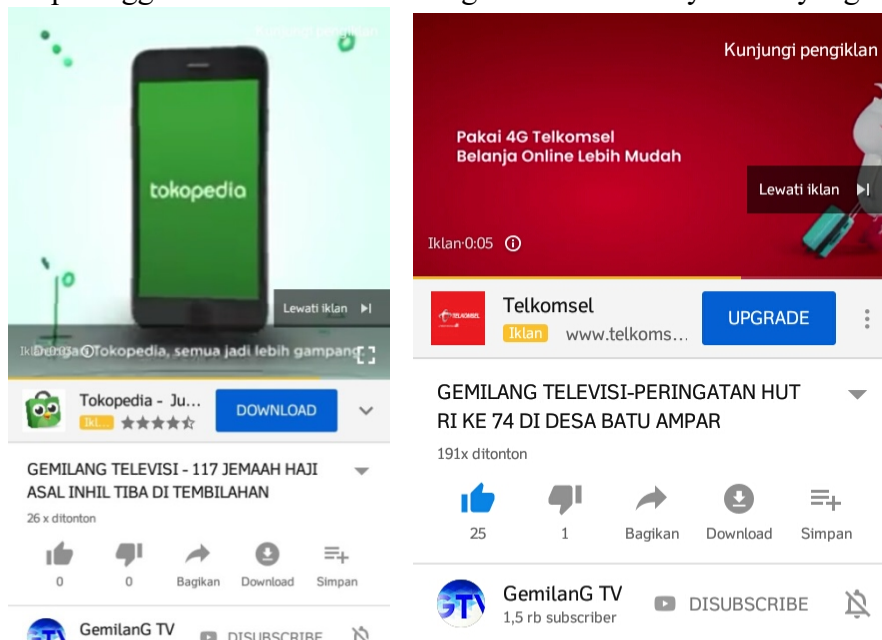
Kunjungi pengiklan

tokopedia

Lewati iklan

Iklan Dengan Tokopedia, semua jadi lebih gampang

Tokopedia - Ju...
Ikl...

DOWNLOAD

GEMILANG TELEVISI - 117 JEMAAH HAJI ASAL INHIL TIBA DI TEMBILAHAN

26 x ditonton

0 0 Bagikan Download Simpan

GemilanG TV DISUBSCRIBE

Kunjungi pengiklan

Pakai 4G Telkomsel
Belanja Online Lebih Mudah

Lewati iklan

Iklan·0:05

Telkomsel
Iklan www.telkoms...

UPGRADE

GEMILANG TELEVISI-PERINGATAN HUT RI KE 74 DI DESA BATU AMPAR

191x ditonton

25 1 Bagikan Download Simpan

GemilanG TV
1,5 rb subscriber

DISUBSCRIBE